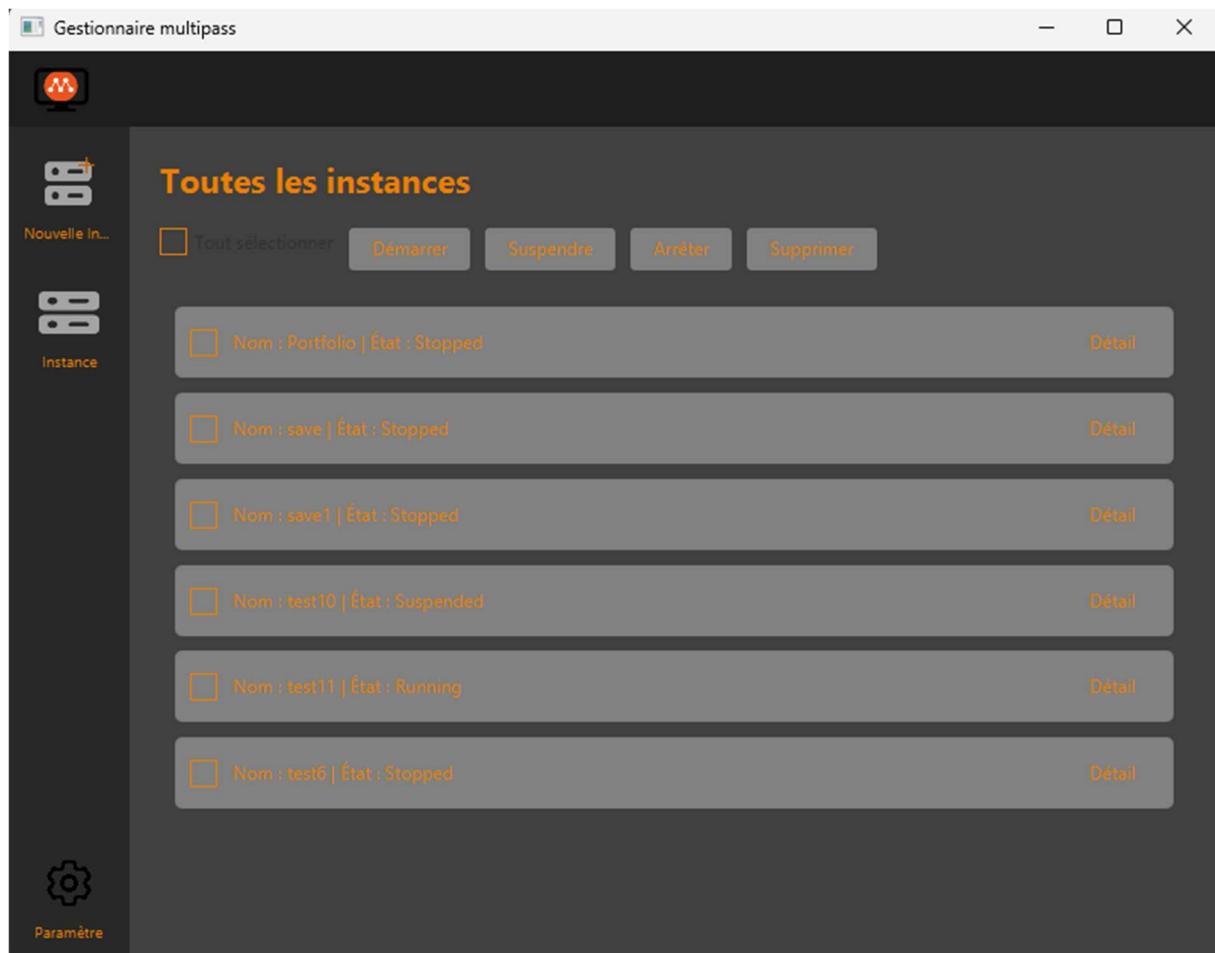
Gestionnaire multipass

Nouvelle In...

Instance

Paramètre

Toutes les instances

Tout sélectionner Démarrer Suspendre Arrêter Supprimer

Nom : Portfolio | État : Stopped Détail

Nom : save | État : Stopped Détail

Nom : save1 | État : Stopped Détail

Nom : test10 | État : Suspended Détail

Nom : test11 | État : Running Détail

Nom : test6 | État : Stopped Détail